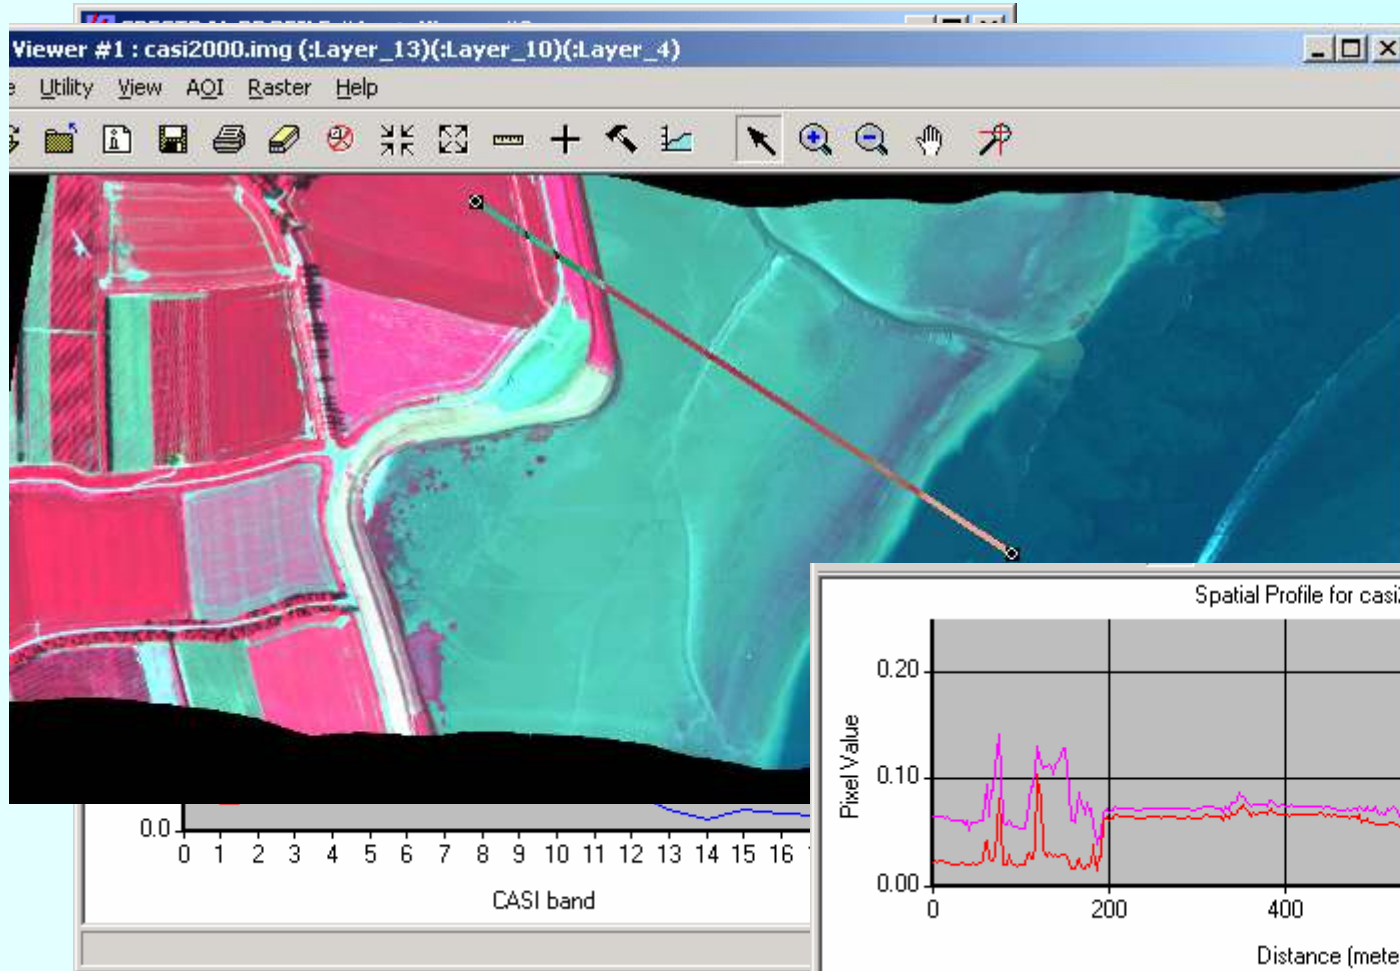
Viewer #1 : casi2000.img (:Layer_13)(:Layer_10)(:Layer_4)

e Utility View AOI Raster Help

0.0
0 1 2 3 4 5 6 7 8 9 10 11 12 13 14 15 16
CASI band

Spatial Profile for casi

0.20
0.10
0.00
Pixel Value
0 200 400
Distance (mete